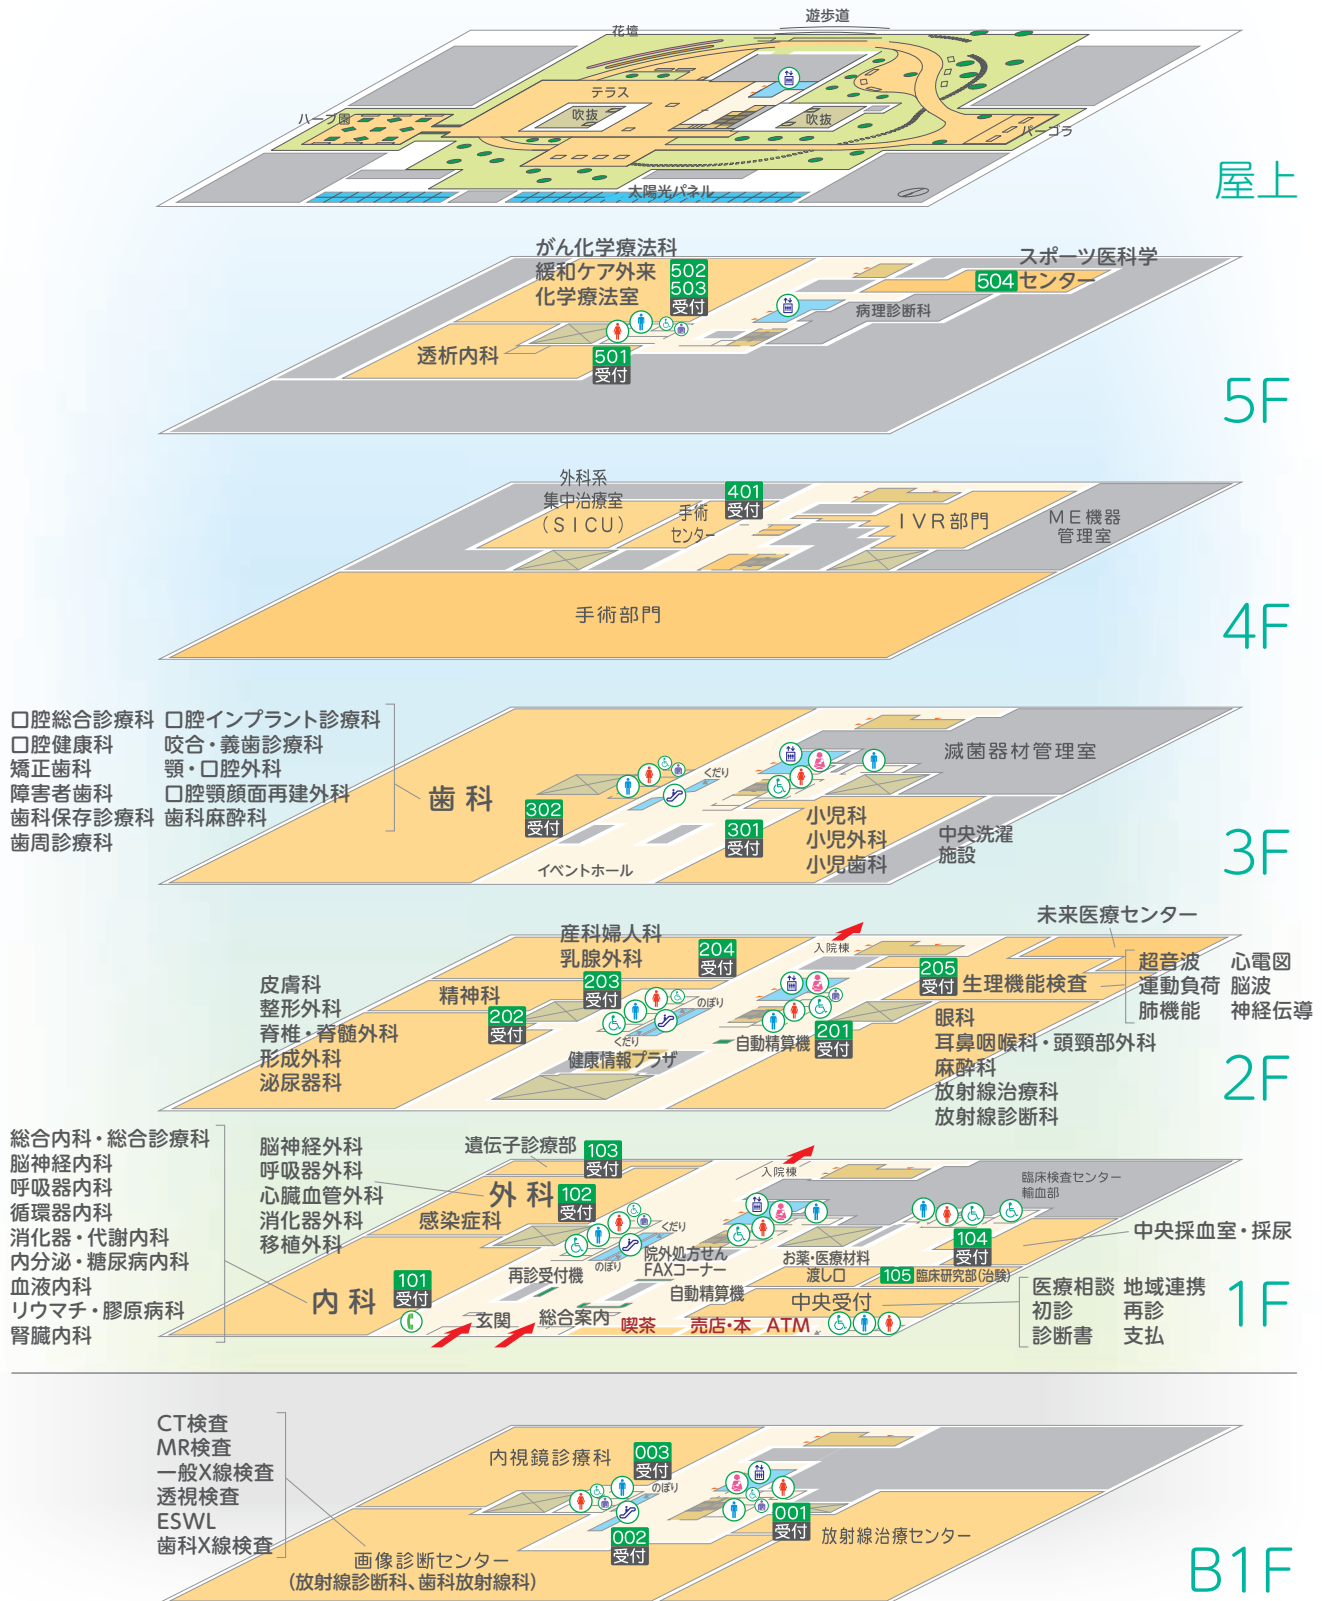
遊歩道
花壇
テラス
吹抜
吹抜
ハーブ園
パーゴラ
太陽光パネル
屋上

がん化学療法科
緩和ケア外来
化学療法室
502
503
受付
スポーツ医科学
504 センター
病理診断科
透析内科
501
受付
5F

外科系
集中治療室
（SICU）
手術
センター
401
受付
IVR部門
ME機器
管理室
手術部門
4F

口腔総合診療科
口腔健康科
矯正歯科
障害者歯科
歯科保存診療科
歯周診療科
口腔インプラント診療科
咬合・義歯診療科
顎・口腔外科
口腔顎顔面再建外科
歯科麻酔科
歯 科
302
受付
くだり
滅菌器材管理室
301
受付
小児科
小児外科
小児歯科
中央洗濯
施設
イベントホール
3F

未来医療センター
産科婦人科
乳腺外科
204
受付
入院棟
205
受付
生理機能検査
超音波
運動負荷
肺機能
心電図
脳波
神経伝導
皮膚科
整形外科
脊椎・脊髄外科
形成外科
泌尿器科
精神科
203
受付
202
受付
のぼり
くだり
健康情報プラザ
自動精算機
201
受付
眼科
耳鼻咽喉科・頭頸部外科
麻酔科
放射線治療科
放射線診断科
2F

総合内科・総合診療科
脳神経内科
呼吸器内科
循環器内科
消化器・代謝内科
内分泌・糖尿病内科
血液内科
リウマチ・膠原病科
腎臓内科
脳神経外科
呼吸器外科
心臓血管外科
消化器外科
移植外科
遺伝子診療部
103
受付
外 科
102
受付
感染症科
入院棟
臨床検査センター
輸血部
くだり
のぼり
院外処方せん
FAXコーナー
再診受付機
お薬・医療材料
渡し口
104
受付
中央採血室・採尿
105 臨床研究部(治験)
内 科
101
受付
玄関
総合案内
自動精算機
中央受付
喫茶
売店・本
ATM
医療相談
初診
診断書
地域連携
再診
支払
1F

CT検査
MR検査
一般X線検査
透視検査
ESWL
歯科X線検査
内視鏡診療科
003
受付
のぼり
001
受付
002
受付
放射線治療センター
画像診断センター
（放射線診断科、歯科放射線科）
B1F